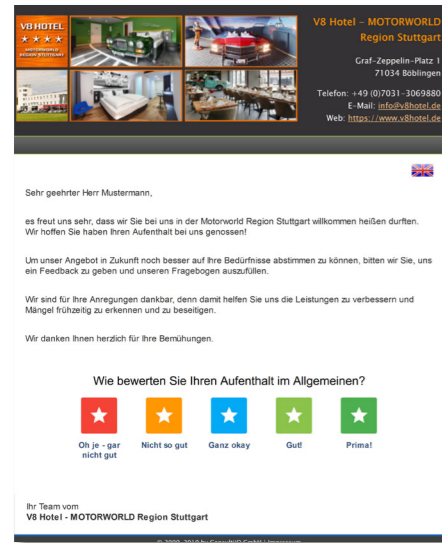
V8 HOTEL
★★★★
MOTORWORLD REGION STUTTGART

V8 Hotel – MOTORWORLD Region Stuttgart

Graf-Zeppelin-Platz 1
71034 Böblingen

Telefon: +49 (0)7031-3069880
E-Mail: info@v8hotel.de
Web: https://www.v8hotel.de

Sehr geehrter Herr Mustermann,

es freut uns sehr, dass wir Sie bei uns in der Motorworld Region Stuttgart willkommen heißen durften. Wir hoffen Sie haben Ihren Aufenthalt bei uns genossen!

Um unser Angebot in Zukunft noch besser auf Ihre Bedürfnisse abstimmen zu können, bitten wir Sie, uns ein Feedback zu geben und unseren Fragebogen auszufüllen.

Wir sind für Ihre Anregungen dankbar, denn damit helfen Sie uns die Leistungen zu verbessern und Mängel frühzeitig zu erkennen und zu beseitigen.

Wir danken Ihnen herzlich für Ihre Bemühungen.

Wie bewerten Sie Ihren Aufenthalt im Allgemeinen?

Oh je - gar nicht gut
Nicht so gut
Ganz okay
Gut!
Prima!

Ihr Team vom
V8 Hotel - MOTORWORLD Region Stuttgart

© 2000-2019 by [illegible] GmbH | Impressum